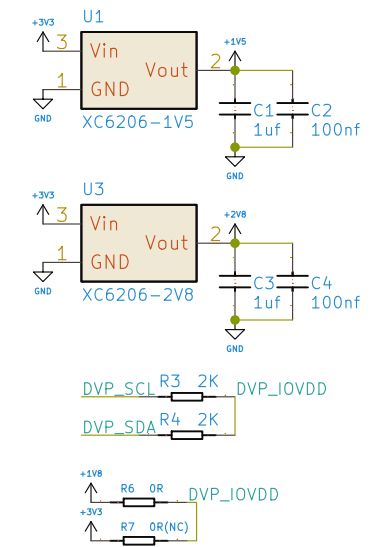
+3V3
U1
3 Vin
1 GND
Vout 2
XC6206-1V5
+1V5
C1 1uf
C2 100nf
GND
GND

+3V3
U3
3 Vin
1 GND
Vout 2
XC6206-2V8
+2V8
C3 1uf
C4 100nf
GND
GND

DVP_SCL R3 2K DVP_IOVDD
DVP_SDA R4 2K

+1V8
R6 0R
DVP_IOVDD
+3V3
R7 0R(NC)